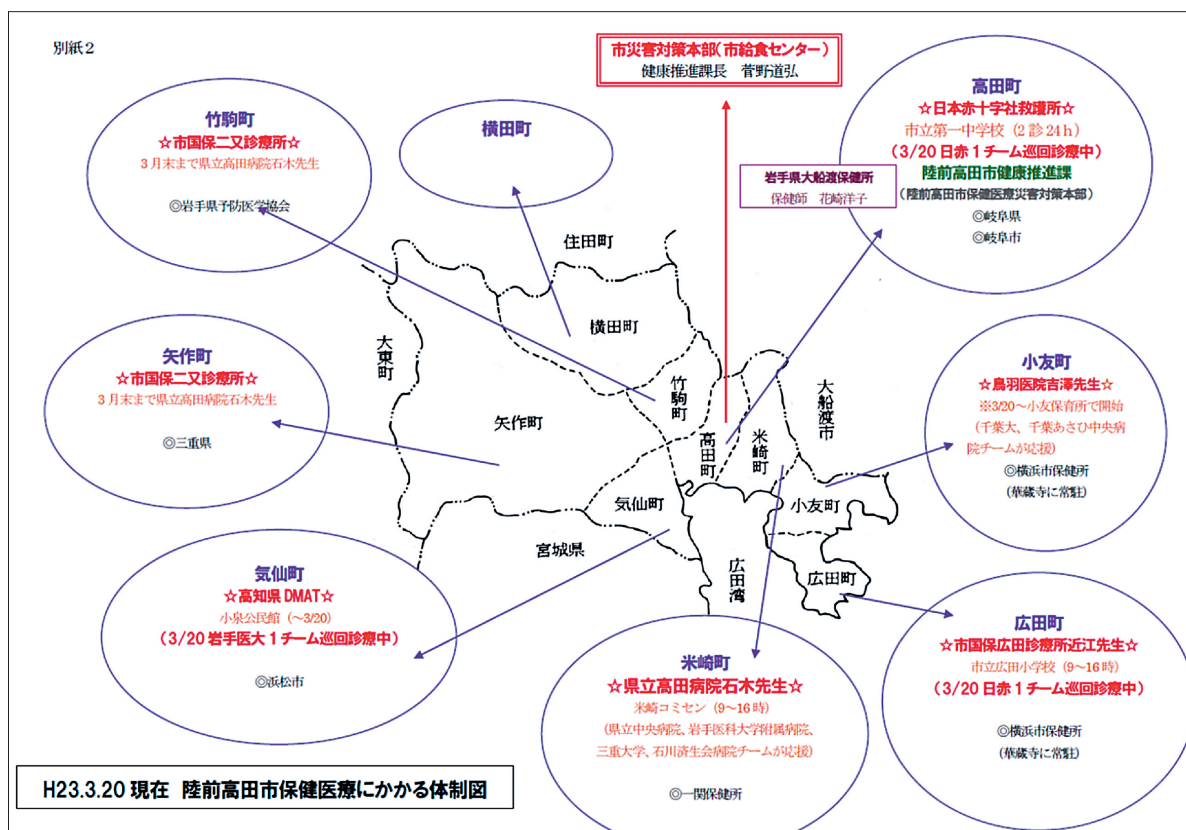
別紙２

市災害対策本部（市給食センター）
健康推進課長　菅野道弘

竹駒町
☆市国保二又診療所☆
３月末まで県立高田病院石木先生
◎岩手県予防医学協会

横田町

高田町
☆日本赤十字社救護所☆
市立第一中学校（２診 24ｈ）
（3/20 日赤１チーム巡回診療中）
陸前高田市健康推進課
（陸前高田市保健医療災害対策本部）
◎岐阜県
◎岐阜市

岩手県大船渡保健所
保健師　花崎洋子

住田町
横田町
大東町
竹駒町
大船渡市
矢作町
高田町
米崎町
気仙町
小友町
宮城県
広田湾
広田町

矢作町
☆市国保二又診療所☆
３月末まで県立高田病院石木先生
◎三重県

小友町
☆鳥羽医院吉澤先生☆
※3/20～小友保育所で開始
（千葉大、千葉あさひ中央病院チームが応援）
◎横浜市保健所
（華蔵寺に常駐）

気仙町
☆高知県 DMAT☆
小泉公民館（～3/20）
（3/20 岩手医大１チーム巡回診療中）
◎浜松市

米崎町
☆県立高田病院石木先生☆
米崎コミセン（9～16 時）
（県立中央病院、岩手医科大学附属病院、三重大学、石川済生会病院チームが応援）
◎一関保健所

広田町
☆市国保広田診療所近江先生☆
市立広田小学校（9～16 時）
（3/20 日赤１チーム巡回診療中）
◎横浜市保健所
（華蔵寺に常駐）

H23.3.20 現在　陸前高田市保健医療にかかる体制図